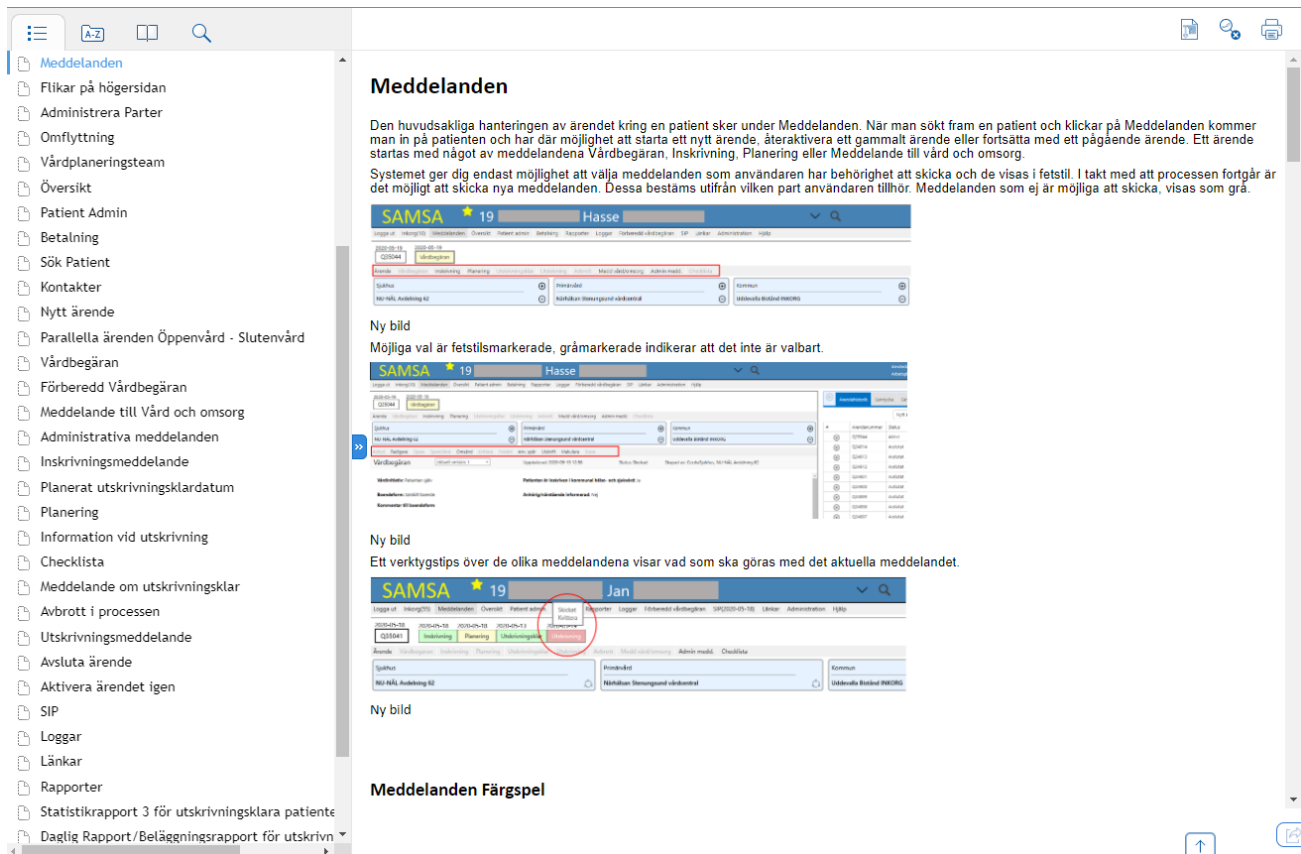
A-Z

Meddelanden
Flikar på högersidan
Administrera Parter
Omflyttning
Vårdplaneringsteam
Översikt
Patient Admin
Betalning
Sök Patient
Kontakter
Nytt ärende
Parallella ärenden Öppenvård - Slutenvård
Vårdbegäran
Förberedd Vårdbegäran
Meddelande till Vård och omsorg
Administrativa meddelanden
Inskrivningsmeddelande
Planerat utskrivningsklardatum
Planering
Information vid utskrivning
Checklista
Meddelande om utskrivningsklar
Avbrott i processen
Utskrivningsmeddelande
Avsluta ärende
Aktivera ärendet igen
SIP
Loggar
Länkar
Rapporter
Statistikrapport 3 för utskrivningsklara patiente
Daglig Rapport/Beläggningsrapport för utskrivn

Meddelanden

Den huvudsakliga hanteringen av ärendet kring en patient sker under Meddelanden. När man sökt fram en patient och klickar på Meddelanden kommer man in på patienten och har där möjlighet att starta ett nytt ärende, återaktivera ett gammalt ärende eller fortsätta med ett pågående ärende. Ett ärende startas med något av meddelandena Vårdbegäran, Inskrivning, Planering eller Meddelande till vård och omsorg.

Systemet ger dig endast möjlighet att välja meddelanden som användaren har behörighet att skicka och de visas i fetstil. I takt med att processen fortgår är det möjligt att skicka nya meddelanden. Dessa bestäms utifrån vilken part användaren tillhör. Meddelanden som ej är möjliga att skicka, visas som grå.

SAMSA 19 Hasse
Logga ut Inkorg(10) Meddelanden Översikt Patient admin Betalning Rapporter Loggar Förberedd vårdbegäran SIP Länkar Administration Hjälp
2020-05-19 2020-05-19
Q35044 Vårdbegäran
Ärende Vårdbegäran Inskrivning Planering Utskrivningsklar Utskrivning Avbrott Medd vård/omsorg Admin medd. Checklista
Sjukhus
NU-NÄL Avdelning 62
Primärvård
Närhälsan Stenungsund vårdcentral
Kommun
Uddevalla Bistånd INKORG

Ny bild

Möjliga val är fetstilsmarkerade, gråmarkerade indikerar att det inte är valbart.

SAMSA 19 Hasse
Vårdbegäran

Ny bild

Ett verktygstips över de olika meddelandena visar vad som ska göras med det aktuella meddelandet.

SAMSA 19 Jan
Logga ut Inkorg(35) Meddelanden Översikt Patient admin Rapporter Loggar Förberedd vårdbegäran SIP(2020-05-18) Länkar Administration Hjälp
2020-05-18 2020-05-18 2020-05-18 2020-05-18
Q35041 Inskrivning Planering Utskrivningsklar Utskrivning
Ärende Vårdbegäran Inskrivning Planering Utskrivningsklar Utskrivning Avbrott Medd vård/omsorg Admin medd. Checklista
Sjukhus
NU-NÄL Avdelning 62
Primärvård
Närhälsan Stenungsund vårdcentral
Kommun
Uddevalla Bistånd INKORG

Ny bild

Meddelanden Färgspel